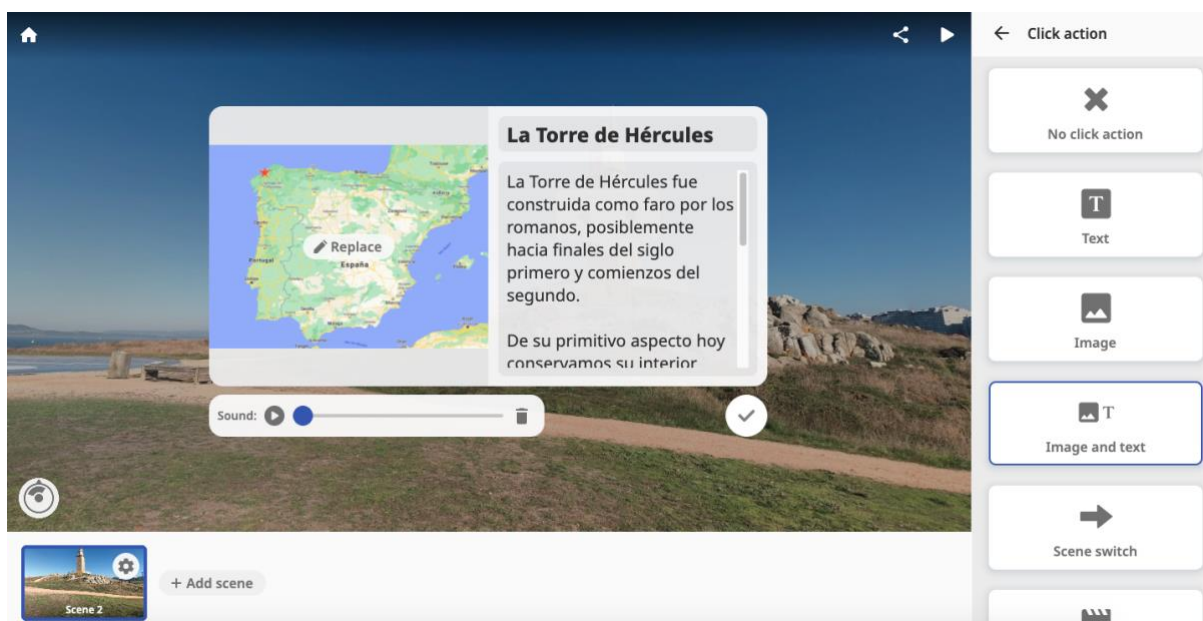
La Torre de Hércules

Replace

Portugal

España

La Torre de Hércules fue construida como faro por los romanos, posiblemente hacia finales del siglo primero y comienzos del segundo.

De su primitivo aspecto hoy conservamos su interior

Sound:

Scene 2

+ Add scene

← Click action

No click action

Text

Image

Image and text

Scene switch